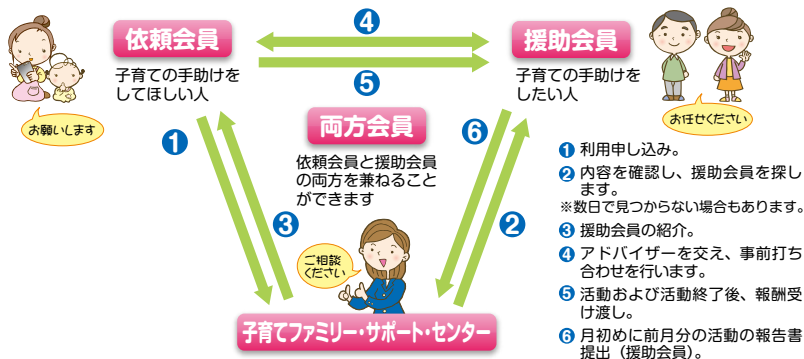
依頼会員

子育ての手助けをしてほしい人

お願いします

④

⑤

援助会員

子育ての手助けをしたい人

おまかせください

両方会員

依頼会員と援助会員の両方を兼ねることができます

①

③

⑥

②

ご相談ください

子育てファミリー・サポート・センター

① 利用申し込み。

② 内容を確認し、援助会員を探します。
※数日で見つからない場合もあります。

③ 援助会員の紹介。

④ アドバイザーを交え、事前打ち合わせを行います。

⑤ 活動および活動終了後、報酬受け渡し。

⑥ 月初めに前月分の活動の報告書提出（援助会員）。